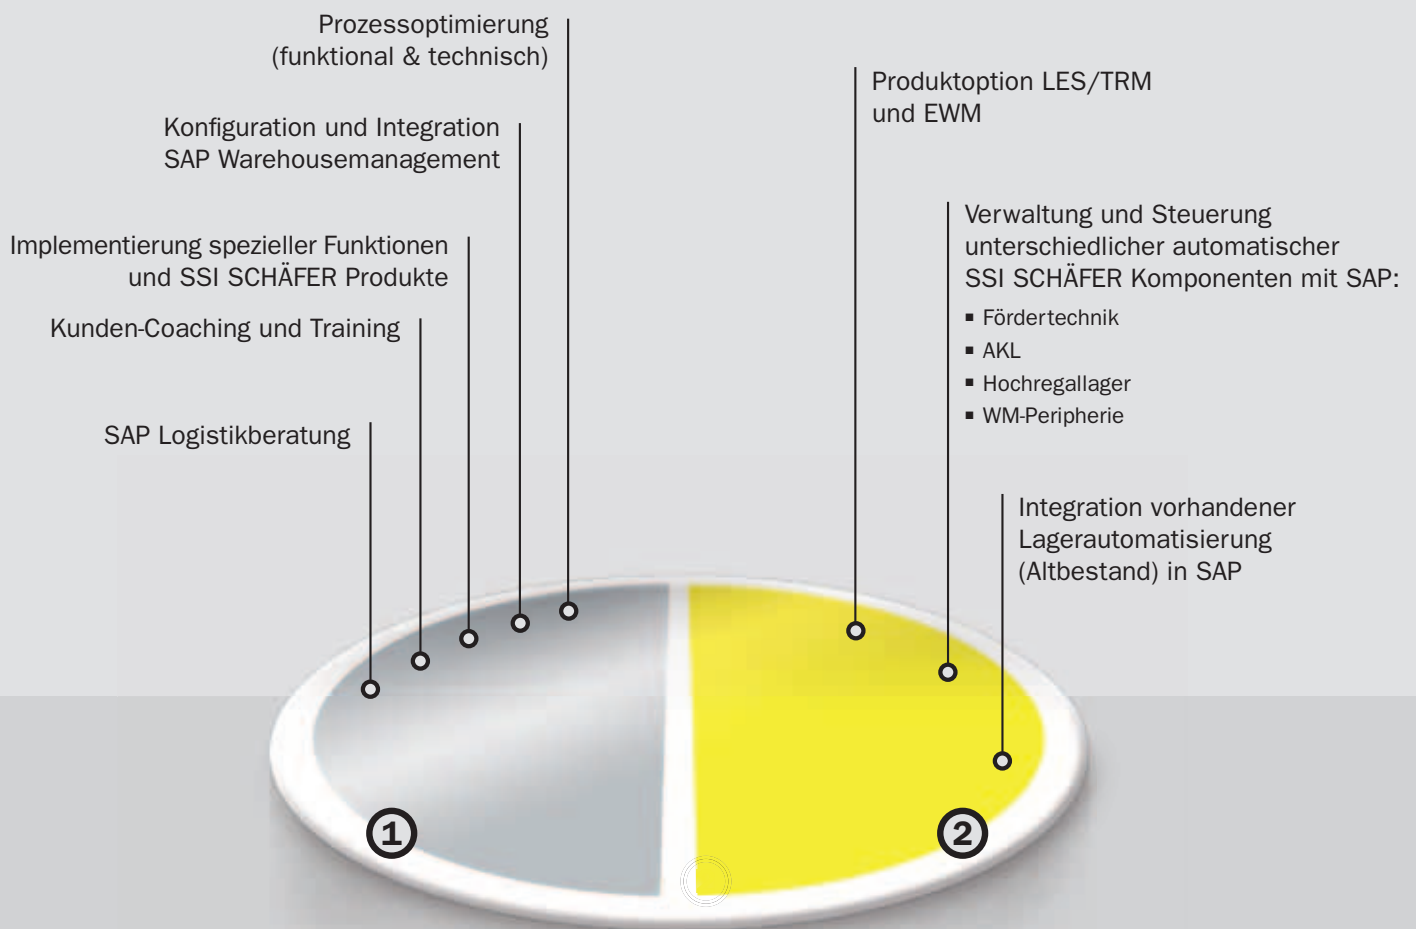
Prozessoptimierung (funktional & technisch)

Konfiguration und Integration SAP Warehousemanagement

Implementierung spezieller Funktionen und SSI SCHÄFER Produkte

Kunden-Coaching und Training

SAP Logistikberatung

Produktoption LES/TRM und EWM

Verwaltung und Steuerung unterschiedlicher automatischer SSI SCHÄFER Komponenten mit SAP:

- Fördertechnik
- AKL
- Hochregallager
- WM-Peripherie

Integration vorhandener Lagerautomatisierung (Altbestand) in SAP

1

2